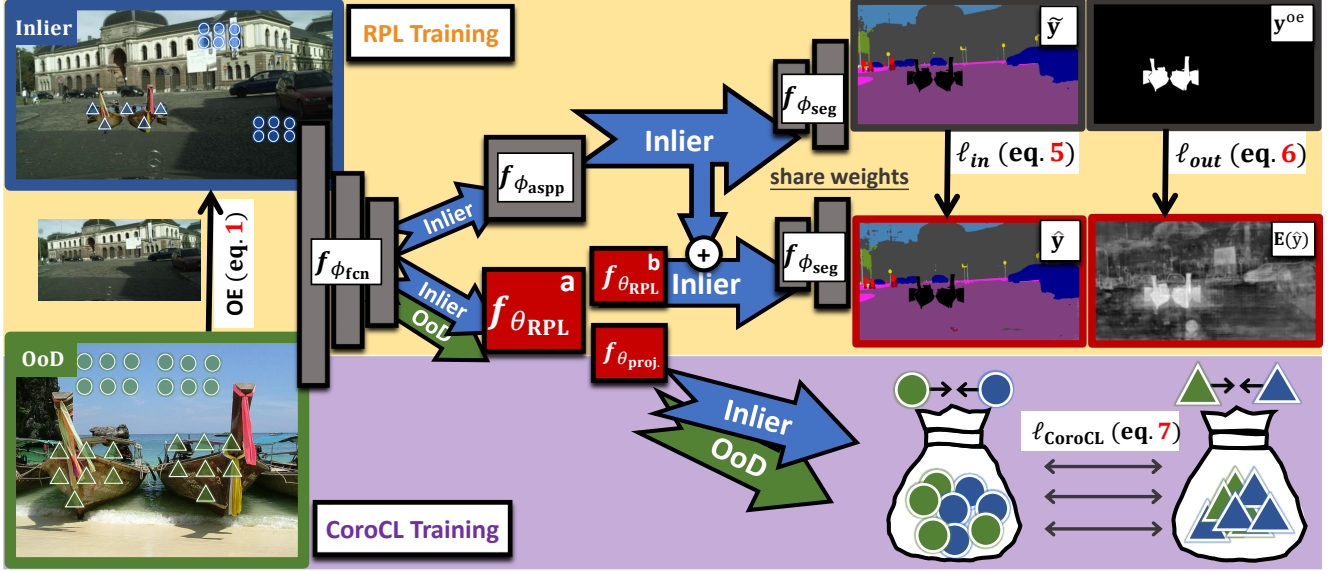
Inlier

RPL Training

$\tilde{\mathbf{y}}$

$\mathbf{y}^{oe}$

$f_{\phi_{\mathbf{seg}}}$

Inlier

$f_{\phi_{\mathbf{aspp}}}$

$\ell_{in}$ (eq. 5)

$\ell_{out}$ (eq. 6)

share weights

OE (eq. 1)

$f_{\phi_{\mathbf{fcn}}}$

Inlier

Inlier

OoD

$f_{\theta_{\mathbf{RPL}}}$ a

$f_{\theta_{\mathbf{RPL}}}$ b

+

Inlier

$f_{\phi_{\mathbf{seg}}}$

$\hat{\mathbf{y}}$

$\mathbf{E}(\hat{\mathbf{y}})$

OoD

$f_{\theta_{\mathbf{proj.}}}$

Inlier

OoD

$\ell_{\mathbf{CoroCL}}$ (eq. 7)

CoroCL Training